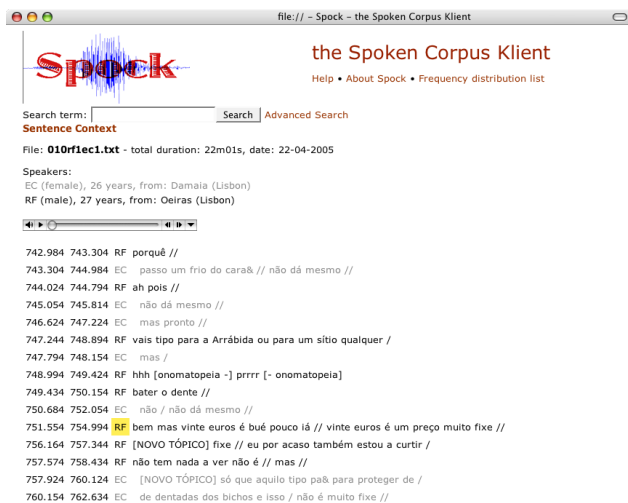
file:// - Spock - the Spoken Corpus Klient

Spock

the Spoken Corpus Klient

Help • About Spock • Frequency distribution list

Search term: Search Advanced Search
Sentence Context

File: 010rf1ec1.txt - total duration: 22m01s, date: 22-04-2005

Speakers:
EC (female), 26 years, from: Damaia (Lisbon)
RF (male), 27 years, from: Oeiras (Lisbon)

742.984 743.304 RF porquê //
743.304 744.984 EC passo um frio do cara& // não dá mesmo //
744.024 744.794 RF ah pois //
745.054 745.814 EC não dá mesmo //
746.624 747.224 EC mas pronto //
747.244 748.894 RF vais tipo para a Arrábida ou para um sítio qualquer /
747.794 748.154 EC mas /
748.994 749.424 RF hhh [onomatopeia -] prrrr [- onomatopeia]
749.434 750.154 RF bater o dente //
750.684 752.054 EC não / não dá mesmo //
751.554 754.994 RF bem mas vinte euros é bué pouco iá // vinte euros é um preço muito fixe //
756.164 757.344 RF [NOVO TÓPICO] fixe // eu por acaso também estou a curtir /
757.574 758.434 RF não tem nada a ver não é // mas //
757.924 760.124 EC [NOVO TÓPICO] só que aquilo tipo pa& para proteger de /
760.154 762.634 EC de dentadas dos bichos e isso / não é muito fixe //